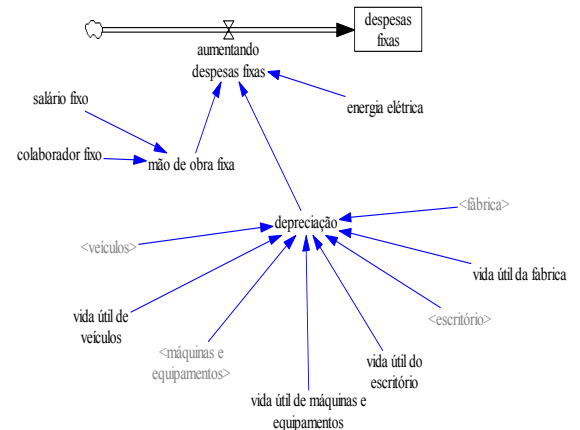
despesas fixas

aumentando despesas fixas

salário fixo

energia elétrica

colaborador fixo

mão de obra fixa

<fábrica>

depreciação

<veículos>

vida útil da fabrica

<escritório>

vida útil de veículos

<máquinas e equipamentos>

vida útil do escritório

vida útil de máquinas e equipamentos